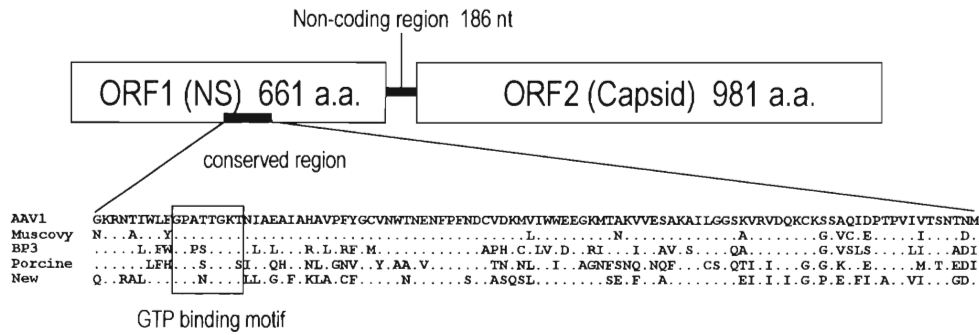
Non-coding region 186 nt

ORF1 (NS) 661 a.a.

ORF2 (Capsid) 981 a.a.

conserved region

AAV1 GKRNTIWLFGPATTGKTNIAEAIAHAVPFYGCVNWTNENFPFNDCVDKMVIWWEEGKMTAKVVESAKAILGGSKVRVDQKCKSSAQIDPTPVIVTSNTNM
Muscovy N...A...Y.......................................L.........N...............A.........G.VC.E......I....D.
BP3 .....L.FW..PS.....SI..L..L...R.L.RF.M.........APH.C.LV.D..RI....I..AV.S.....QA.........G.VSLS......LI...ADI
Porcine ......LFH.....S.....SI..QH..NL.GNV..Y.AA.V.......TN.NL..I..AGNFSNQ.NQF.....CS.QTI.I...G.G.K...E.......M.T.EDI
New Q..RAL.......N........LL.G.F.KLA.CF........N.......S..ASQSL.........SE.F..A.........EI.I.I.G.P.E.FI.A..VI....GD.

GTP binding motif